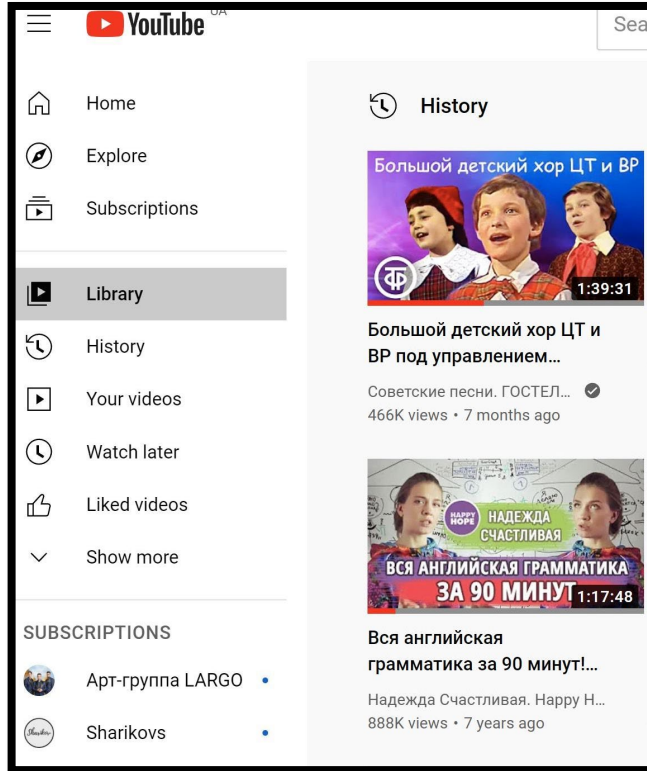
YouTube UA

Sea

Home

Explore

Subscriptions

Library

History

Your videos

Watch later

Liked videos

Show more

SUBSCRIPTIONS

Арт-группа LARGO

Sharikovs

History

Большой детский хор ЦТ и ВР

1:39:31

Большой детский хор ЦТ и ВР под управлением…

Советские песни. ГОСТЕЛ…

466K views • 7 months ago

HAPPY HOPE

НАДЕЖДА СЧАСТЛИВАЯ

ВСЯ АНГЛИЙСКАЯ ГРАММАТИКА ЗА 90 МИНУТ

1:17:48

Вся английская грамматика за 90 минут!…

Надежда Счастливая. Happy H…

888K views • 7 years ago